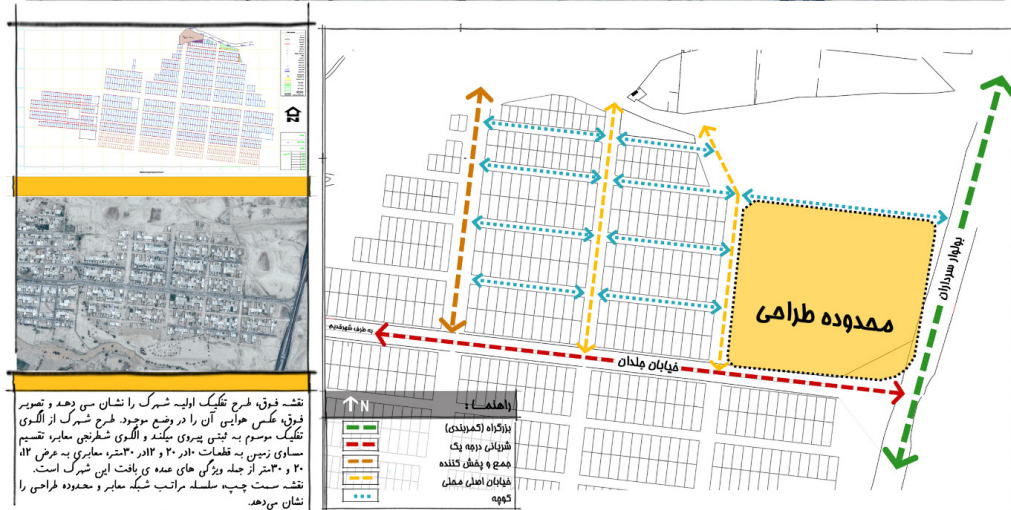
به طرف شهرقدیم

خیابان جلدان

محدوده طراحی

بلوار سرداران

N

راهنما :

بزرگراه (کمربندی)

شریانی درجه یک

جمع و پخش کننده

خیابان اصلی محلی

کوچه

نقشه فوق، طرح تفکیک اولیه شهرک را نشان می دهد و تصویر فوق، عکس هوایی آن را در وضع موجود. طرح شهرک از الگوی تفکیک موسوم به تیغی پیروی میکند و الگوی شطرنجی معابر، تقسیم مساوی زمین به قطعات ۱۰در ۲۰ و ۱۲در ۳۰متر، معابری به عرض ۱۲، ۲۰ و ۳۰متر از جمله ویژگی های عمده ی بافت این شهرک است.
نقشه سمت چپ، سلسله مراتب شبکه معابر و محدوده طراحی را نشان می‌دهد.